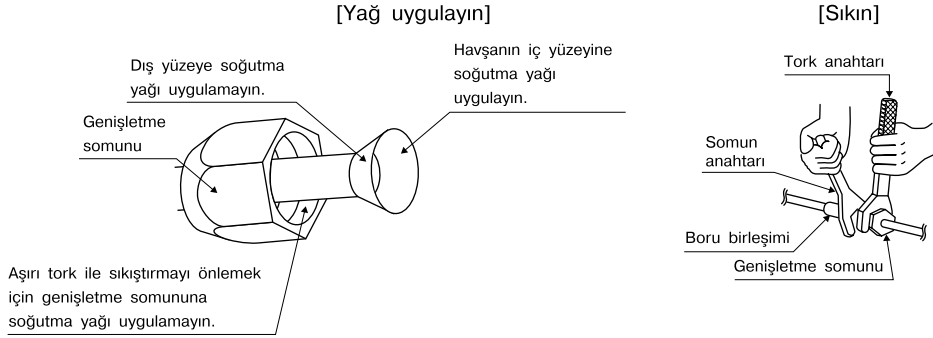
[Yağ uygulayın]

Dış yüzeye soğutma yağı uygulamayın.

Havşanın iç yüzeyine soğutma yağı uygulayın.

Genişletme somunu

Aşırı tork ile sıkıştırmayı önlemek için genişletme somununa soğutma yağı uygulamayın.

[Sıkın]

Tork anahtarı

Somun anahtarı

Boru birleşimi

Genişletme somunu